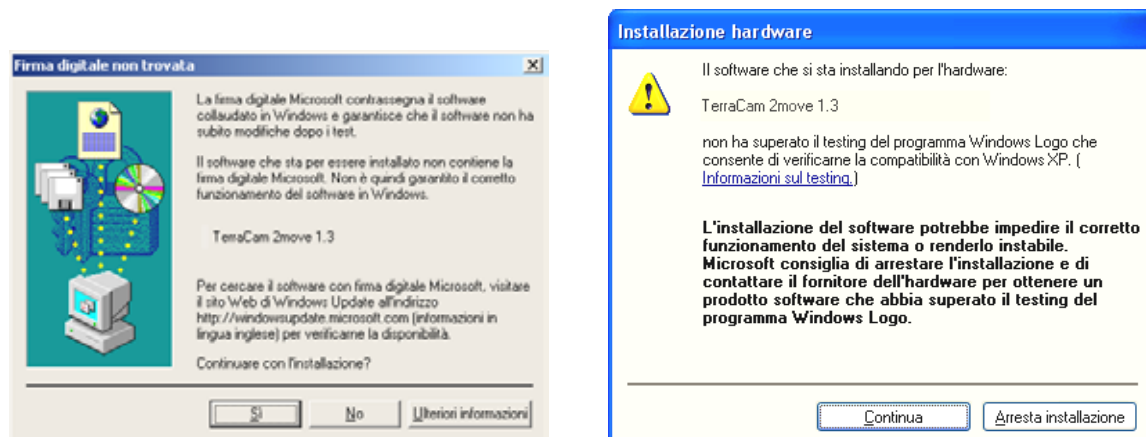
Firma digitale non trovata

La fima digitale Microsoft contrassegna il software collaudato in Windows e garantisce che il software non ha subito modifiche dopo i test.

Il software che sta per essere installato non contiene la firma digitale Microsoft. Non è quindi garantito il corretto funzionamento del software in Windows.

TerraCam 2move 1.3

Per cercare il software con firma digitale Microsoft, visitare il sito Web di Windows Update all'indirizzo http://windowsupdate.microsoft.com (informazioni in lingua inglese) per verificarne la disponibilità.

Continuare con l'installazione?

Sì | No | Ulteriori informazioni

Installazione hardware

Il software che si sta installando per l'hardware:

TerraCam 2move 1.3

non ha superato il testing del programma Windows Logo che consente di verificarne la compatibilità con Windows XP. ( Informazioni sul testing.)

L'installazione del software potrebbe impedire il corretto funzionamento del sistema o renderlo instabile. Microsoft consiglia di arrestare l'installazione e di contattare il fornitore dell'hardware per ottenere un prodotto software che abbia superato il testing del programma Windows Logo.

Continua | Arresta installazione